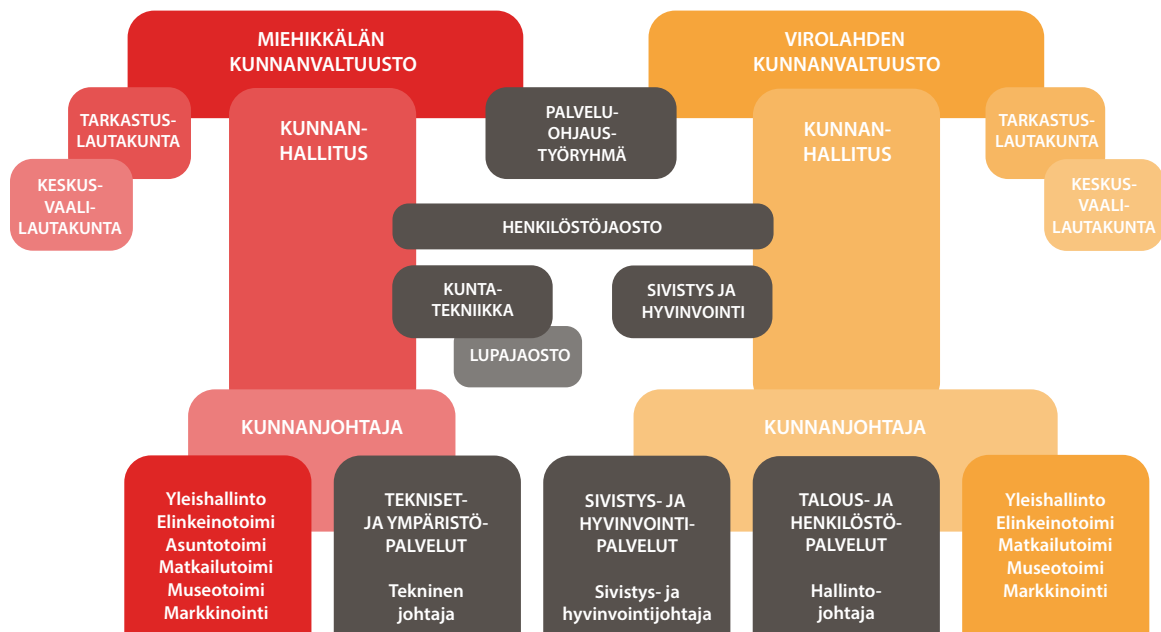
MIEHIKKÄLÄN KUNNANVALTUUSTO

VIROLAHDEN KUNNANVALTUUSTO

TARKASTUSLAUTAKUNTA

KESKUSVAALILAUTAKUNTA

KUNNANHALLITUS

PALVELUOHJAUSTYÖRYHMÄ

KUNNANHALLITUS

TARKASTUSLAUTAKUNTA

KESKUSVAALILAUTAKUNTA

HENKILÖSTÖJAOSTO

KUNTATEKNIIKKA

SIVISTYS JA HYVINVOINTI

LUPAJAOSTO

KUNNANJOHTAJA

KUNNANJOHTAJA

Yleishallinto
Elinkeinotoimi
Asuntotoimi
Matkailutoimi
Museotoimi
Markkinointi

TEKNISET- JA YMPÄRISTÖPALVELUT

Tekninen johtaja

SIVISTYS- JA HYVINVOINTIPALVELUT

Sivistys- ja hyvinvointijohtaja

TALOUS- JA HENKILÖSTÖPALVELUT

Hallintojohtaja

Yleishallinto
Elinkeinotoimi
Matkailutoimi
Museotoimi
Markkinointi